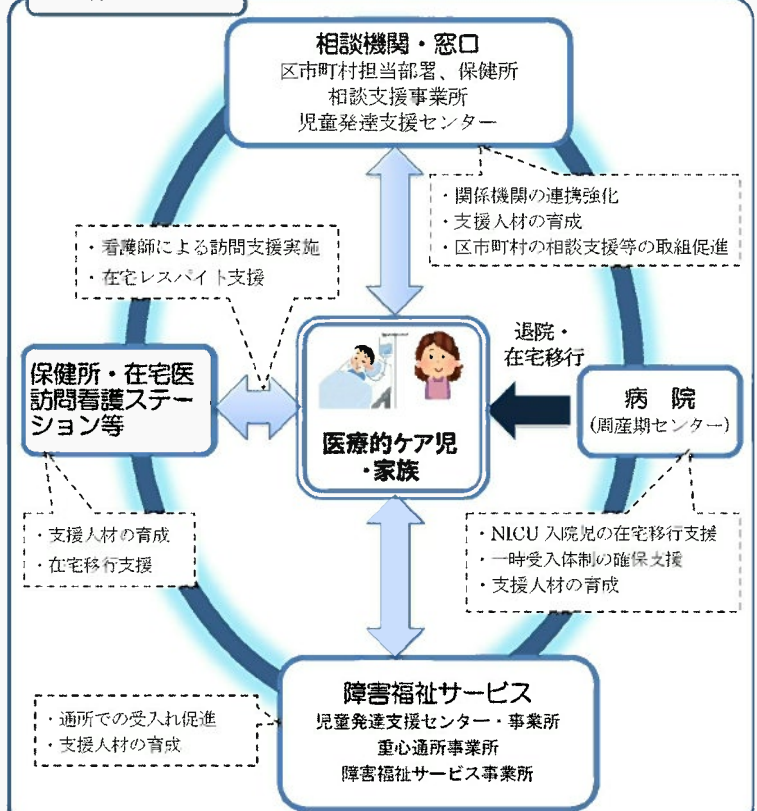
相談機関・窓口
区市町村担当部署、保健所
相談支援事業所
児童発達支援センター

・関係機関の連携強化
・支援人材の育成
・区市町村の相談支援等の取組促進

・看護師による訪問支援実施
・在宅レスパイト支援

退院・
在宅移行

保健所・在宅医
訪問看護ステーション等

医療的ケア児
・家族

病　院
（周産期センター）

・支援人材の育成
・在宅移行支援

・NICU 入院児の在宅移行支援
・一時受入体制の確保支援
・支援人材の育成

障害福祉サービス
児童発達支援センター・事業所
重心通所事業所
障害福祉サービス事業所

・通所での受入れ促進
・支援人材の育成